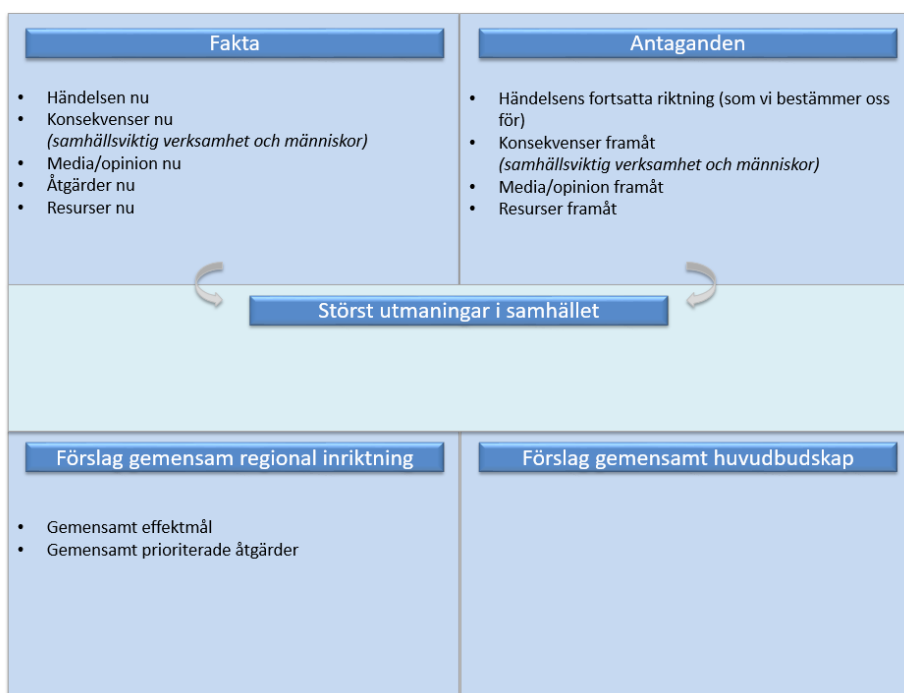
Fakta

- Händelsen nu
- Konsekvenser nu *(samhällsviktig verksamhet och människor)*
- Media/opinion nu
- Åtgärder nu
- Resurser nu

Antaganden

- Händelsens fortsatta riktning (som vi bestämmer oss för)
- Konsekvenser framåt *(samhällsviktig verksamhet och människor)*
- Media/opinion framåt
- Resurser framåt

Störst utmaningar i samhället

Förslag gemensam regional inriktning

- Gemensamt effektmål
- Gemensamt prioriterade åtgärder

Förslag gemensamt huvudbudskap